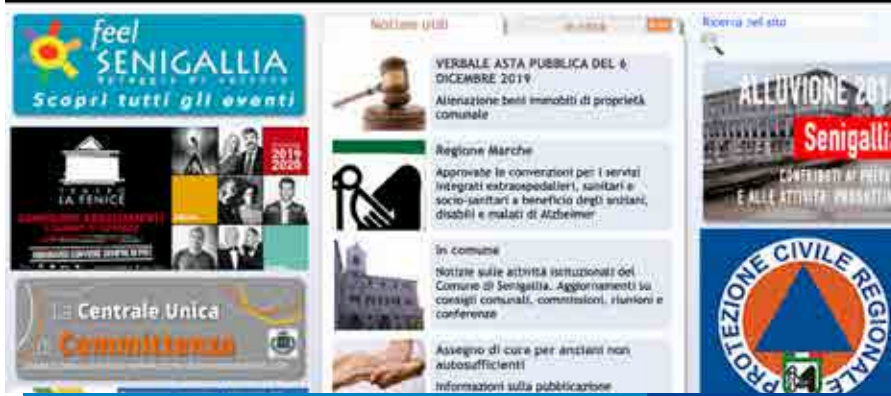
feel
SENIGALLIA
Scopri tutti gli eventi

TEATRO LA FENICE
2019 2020

Centrale Unica
Committenza

Notizie utili
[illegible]

VERBALE ASTA PUBBLICA DEL 6 DICEMBRE 2019
Alienazione beni immobili di proprietà comunale

Regione Marche
Approvate le convenzioni per i servizi integrati extraospedalieri, sanitari e socio-sanitari a beneficio degli anziani, disabili e malati di Alzheimer

In comune
Notizie sulle attività istituzionali del Comune di Senigallia. Aggiornamenti su consigli comunali, commissioni, riunioni e conferenze

Assegno di cura per anziani non autosufficienti
Informazioni sulla pubblicazione

Ricerca nel sito

ALLUVIONE 201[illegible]
Senigallia
CONTRIBUTI AI PRIVA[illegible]
E ALLE ATTIVITÀ PRODUTTI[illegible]

PROTEZIONE CIVILE REGIONALE